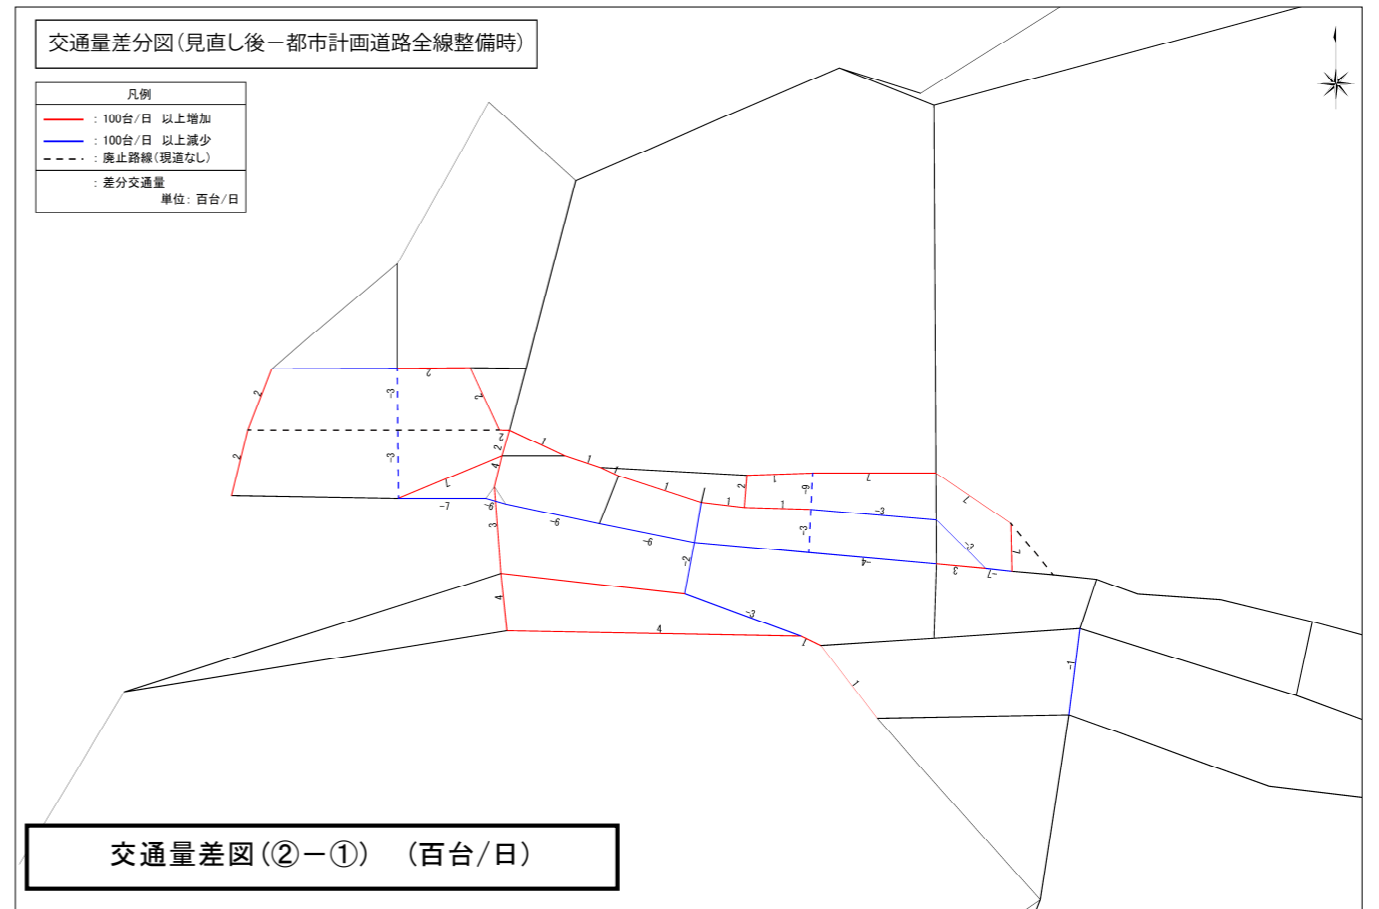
交通量差分図(見直し後－都市計画道路全線整備時)

凡例
：100台/日　以上増加
：100台/日　以上減少
：廃止路線(現道なし)
：差分交通量
単位：百台/日

2
2
-3
-3
2
2
2
2
4
1
1
1
1
1
1
2
1
-9
1
1
-7
-6
-6
-6
3
-2
-3
-3
-4
3
-2
-3
1
1
4
4
1
1
-1

交通量差図(②－①)　(百台/日)